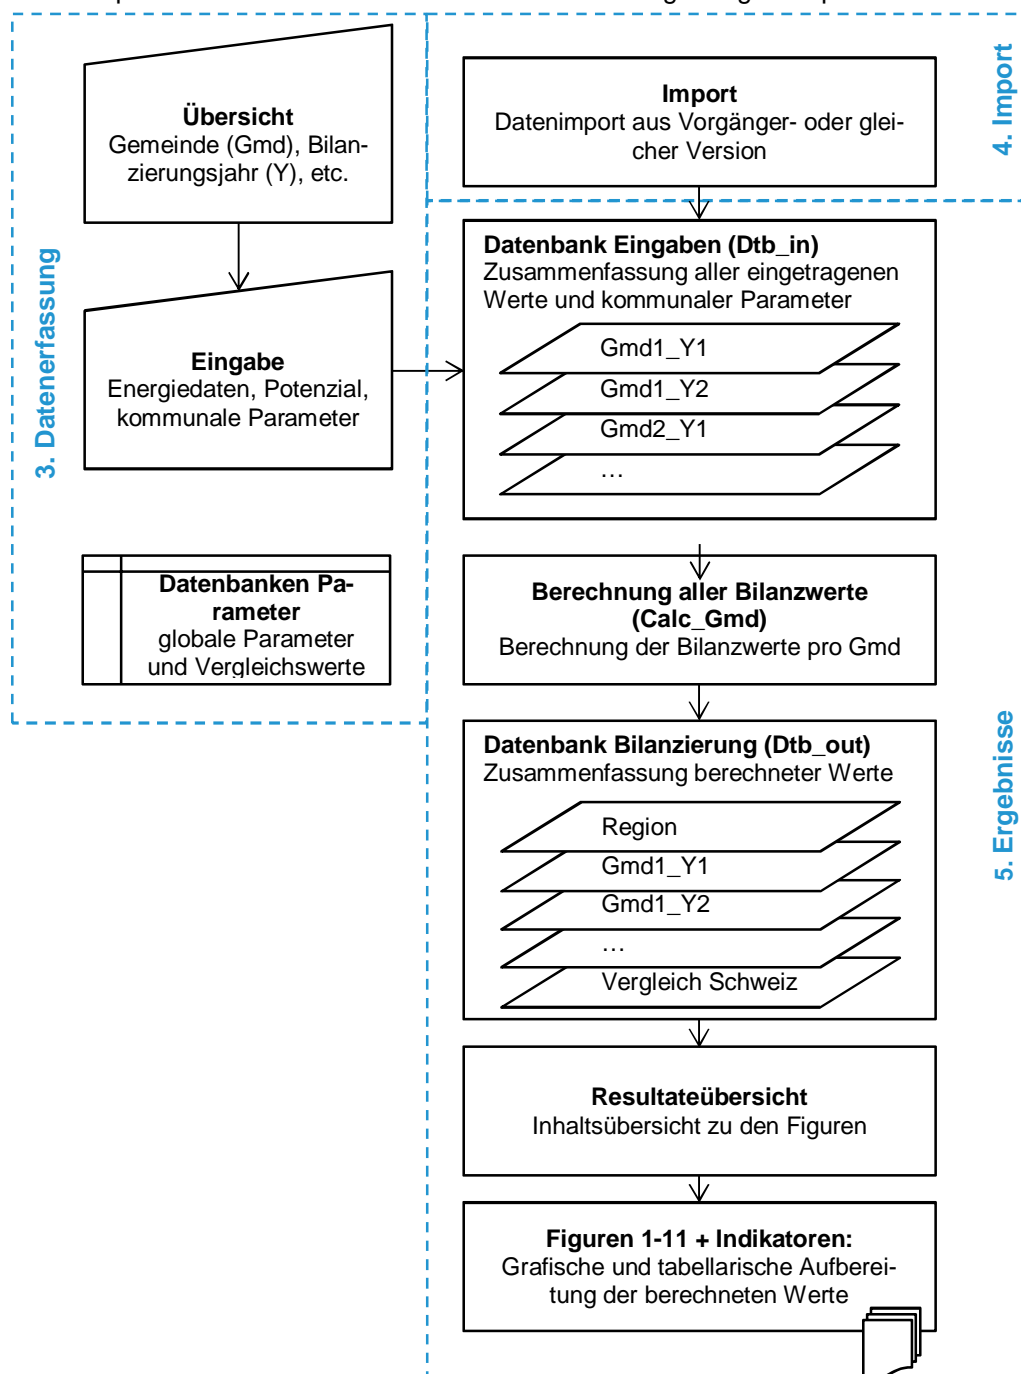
3. Datenerfassung

Übersicht
Gemeinde (Gmd), Bilanzierungsjahr (Y), etc.

Eingabe
Energiedaten, Potenzial, kommunale Parameter

Datenbanken Parameter
globale Parameter und Vergleichswerte

4. Import

Import
Datenimport aus Vorgänger- oder gleicher Version

Datenbank Eingaben (Dtb_in)
Zusammenfassung aller eingetragenen Werte und kommunaler Parameter

Gmd1_Y1
Gmd1_Y2
Gmd2_Y1
…

Berechnung aller Bilanzwerte (Calc_Gmd)
Berechnung der Bilanzwerte pro Gmd

5. Ergebnisse

Datenbank Bilanzierung (Dtb_out)
Zusammenfassung berechneter Werte

Region
Gmd1_Y1
Gmd1_Y2
…
Vergleich Schweiz

Resultateübersicht
Inhaltsübersicht zu den Figuren

Figuren 1-11 + Indikatoren:
Grafische und tabellarische Aufbereitung der berechneten Werte